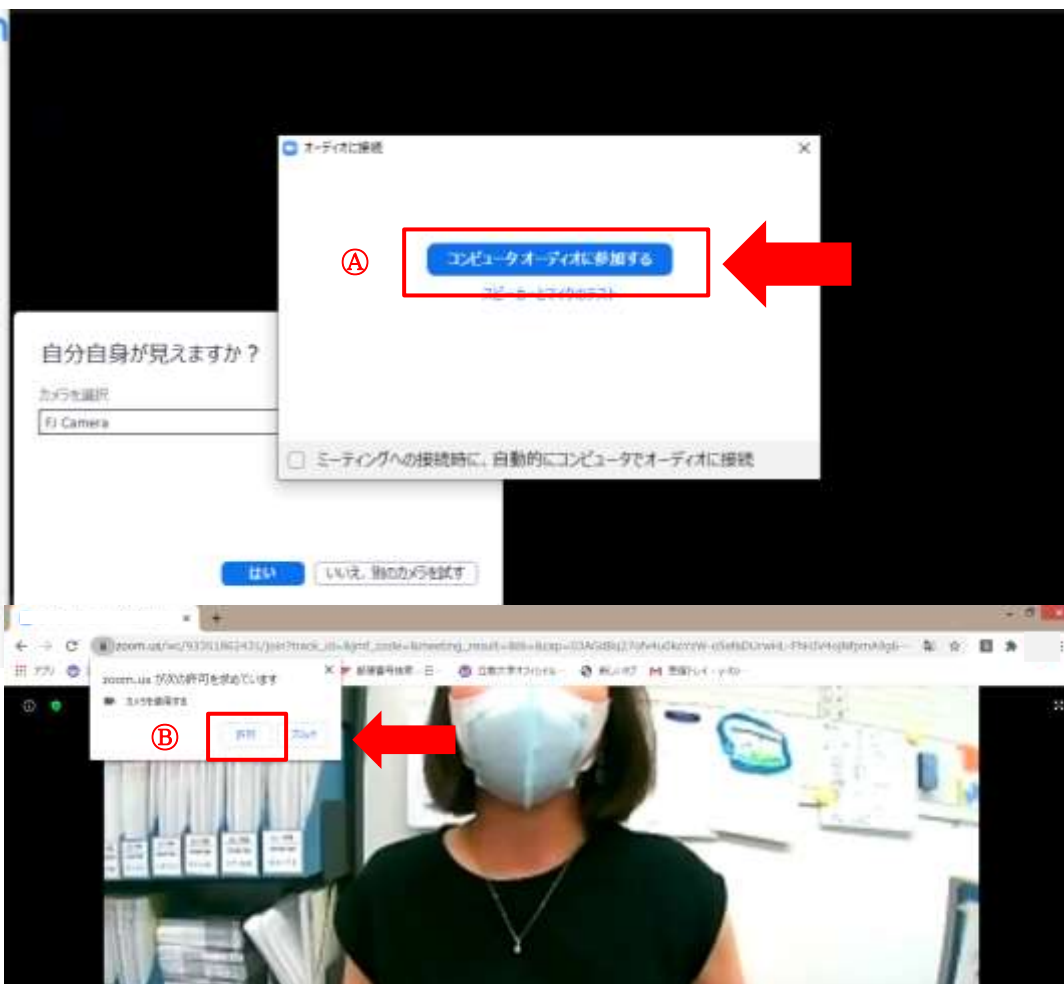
オーディオに接続

Ⓐ

コンピュータオーディオに参加する

スピーカーとマイクをテスト

自分自身が見えますか？

カメラを選択

FJ Camera

ミーティングへの接続時に、自動的にコンピュータでオーディオに接続

はい

いいえ、別のカメラを試す

zoom.us/wc/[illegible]/join?track_id=&jmf_code=&meeting_result=&tk=&cap=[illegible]

アプリ

zoom.us が次の許可を求めています

カメラを使用する

Ⓑ

許可

ブロック